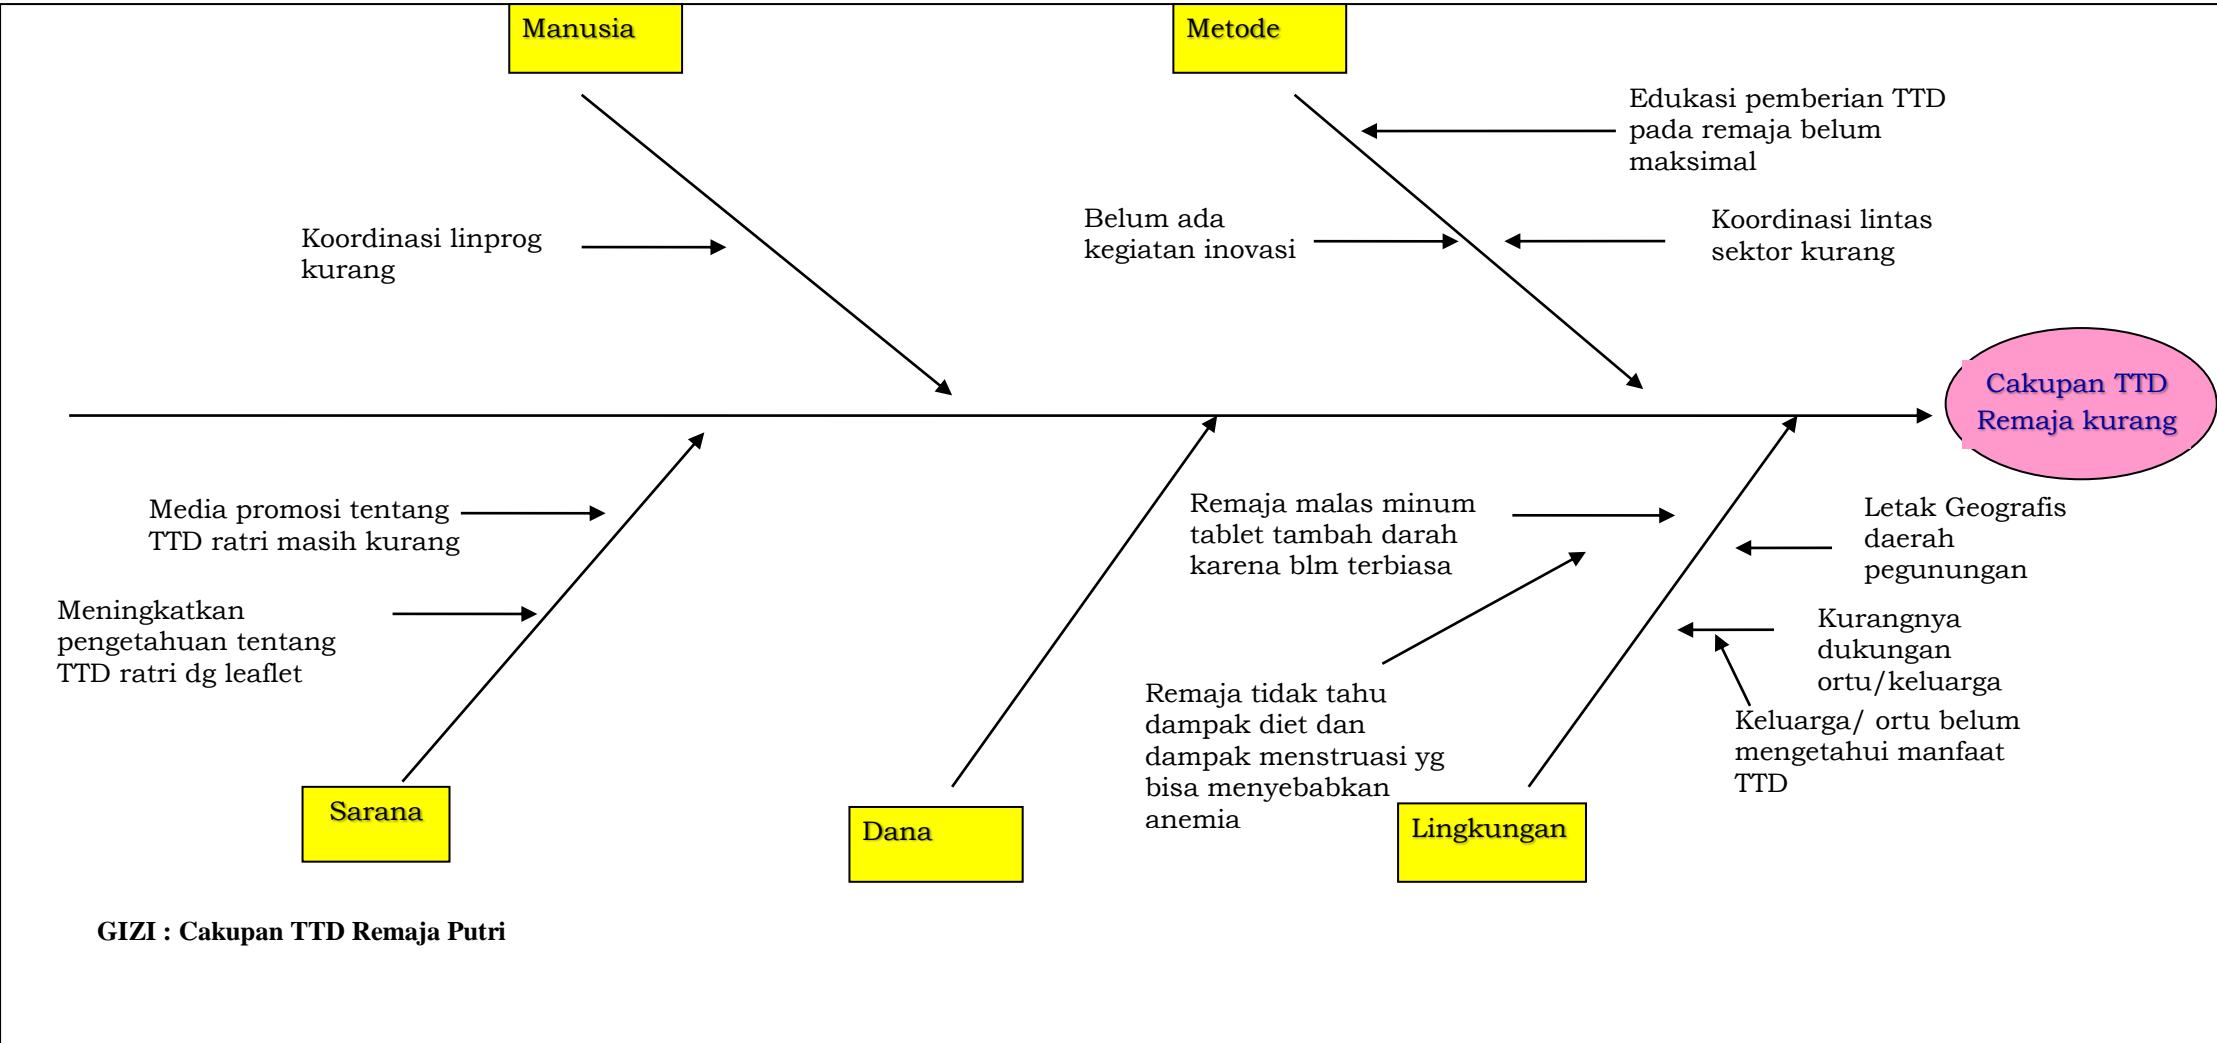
Manusia

Metode

Edukasi pemberian TTD pada remaja belum maksimal

Koordinasi linprog kurang

Belum ada kegiatan inovasi

Koordinasi lintas sektor kurang

Cakupan TTD Remaja kurang

Media promosi tentang TTD ratri masih kurang

Meningkatkan pengetahuan tentang TTD ratri dg leaflet

Remaja malas minum tablet tambah darah karena blm terbiasa

Letak Geografis daerah pegunungan

Kurangnya dukungan ortu/keluarga

Remaja tidak tahu dampak diet dan dampak menstruasi yg bisa menyebabkan anemia

Keluarga/ ortu belum mengetahui manfaat TTD

Sarana

Dana

Lingkungan

GIZI : Cakupan TTD Remaja Putri